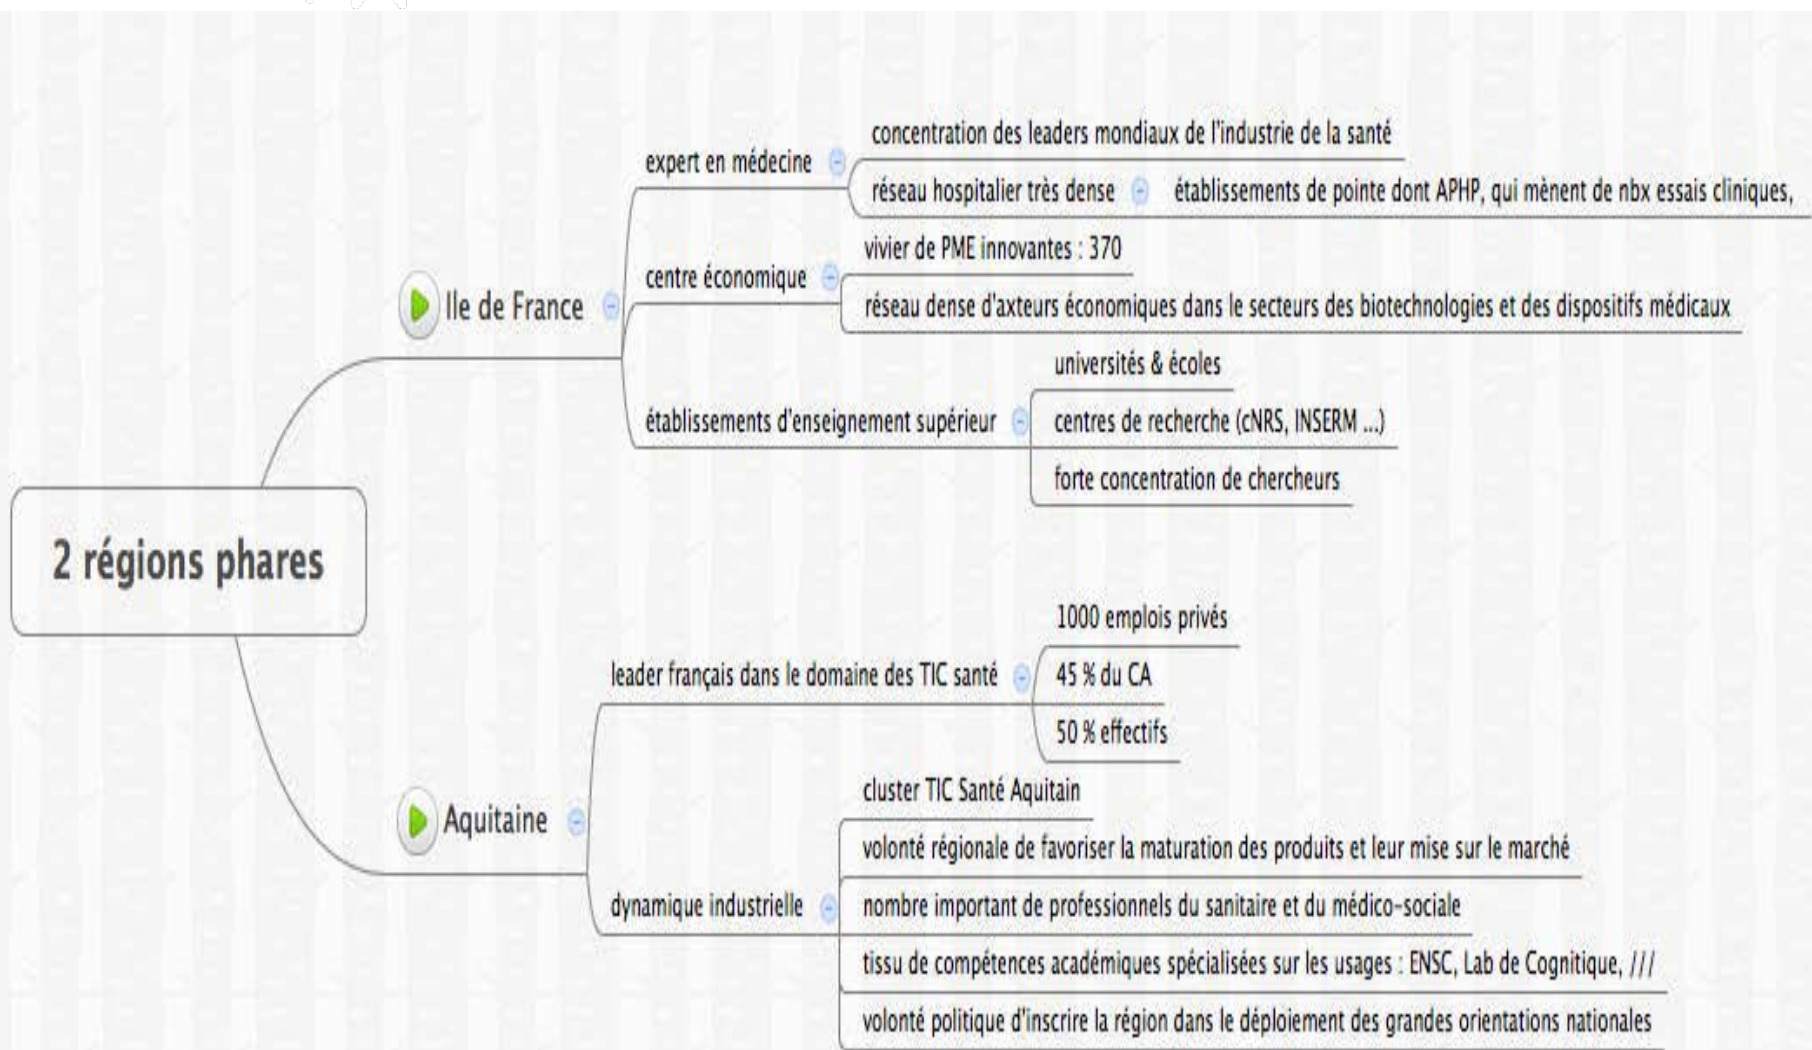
2 régions phares

Ile de France

expert en médecine

concentration des leaders mondiaux de l'industrie de la santé

réseau hospitalier très dense

établissements de pointe dont APHP, qui mènent de nbx essais cliniques,

centre économique

vivier de PME innovantes : 370

réseau dense d'axteurs économiques dans le secteurs des biotechnologies et des dispositifs médicaux

établissements d'enseignement supérieur

universités & écoles

centres de recherche (cNRS, INSERM ...)

forte concentration de chercheurs

Aquitaine

leader français dans le domaine des TIC santé

1000 emplois privés

45 % du CA

50 % effectifs

dynamique industrielle

cluster TIC Santé Aquitain

volonté régionale de favoriser la maturation des produits et leur mise sur le marché

nombre important de professionnels du sanitaire et du médico-sociale

tissu de compétences académiques spécialisées sur les usages : ENSC, Lab de Cognitique, ///

volonté politique d'inscrire la région dans le déploiement des grandes orientations nationales